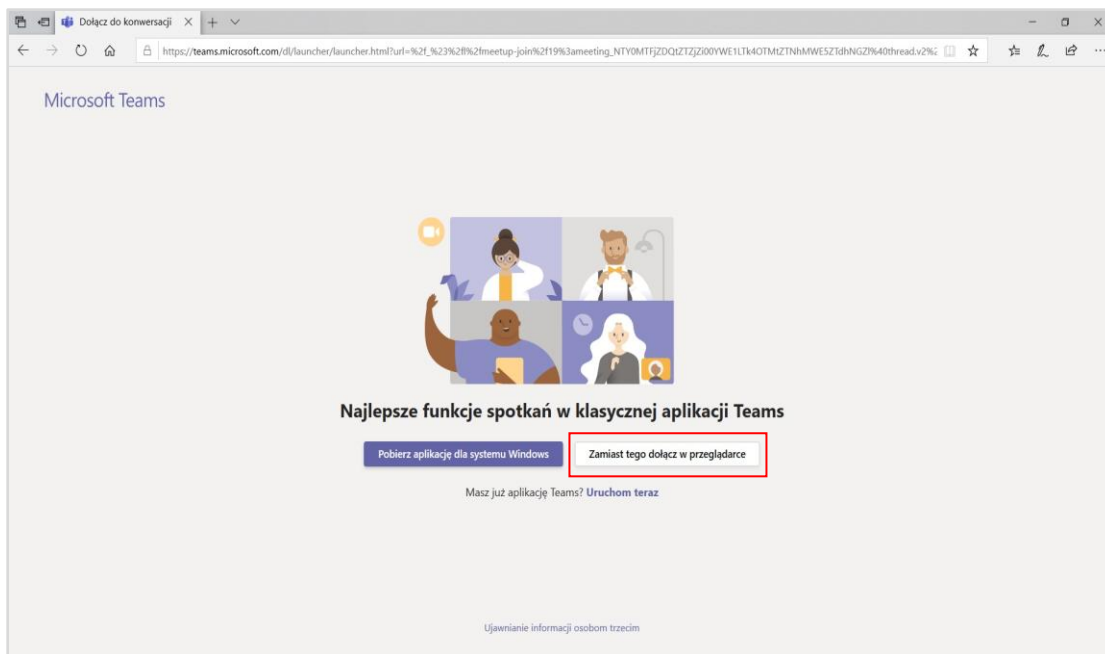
Dołącz do konwersacji ×

https://teams.microsoft.com/dl/launcher/launcher.html?url=%2f_%23%2fl%2fmeetup-join%2f19%3ameeting_NTY0MTFjZDQtZTZjZi00YWE1LTk4OTMtZTNhMWE5ZTdhNGZl%40thread.v2%

Microsoft Teams

Najlepsze funkcje spotkań w klasycznej aplikacji Teams

Pobierz aplikację dla systemu Windows

Zamiast tego dołącz w przeglądarce

Masz już aplikację Teams? Uruchom teraz

Ujawnianie informacji osobom trzecim